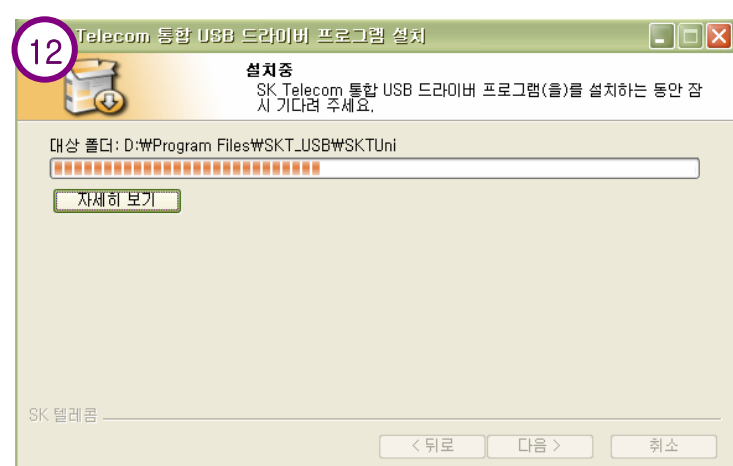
12

Telecom 통합 USB 드라이버 프로그램 설치

설치중
SK Telecom 통합 USB 드라이버 프로그램(을)를 설치하는 동안 잠시 기다려 주세요.

대상 폴더: D:₩Program Files₩SKT_USB₩SKTUni

자세히 보기

SK 텔레콤

< 뒤로
다음 >
취소